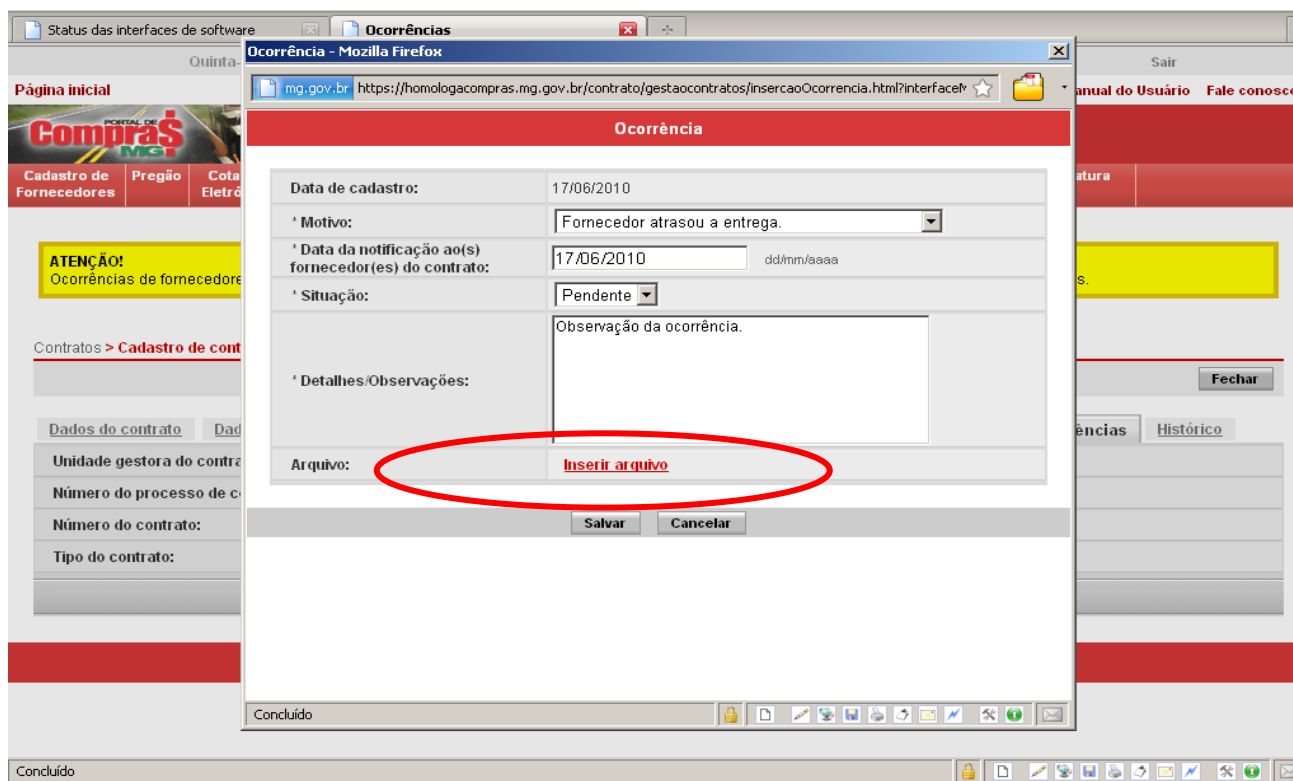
Status das interfaces de software
Ocorrências
Quinta-
Sair
Página inicial
anual do Usuário Fale conosc
PORTAL DE
Compras
MG
Cadastro de Fornecedores
Pregão
Cota Eletrô
atura
ATENÇÃO!
Ocorrências de fornecedore
s.
Contratos > Cadastro de cont
Fechar
Dados do contrato
Dad
ências
Histórico
Unidade gestora do contra
Número do processo de c
Número do contrato:
Tipo do contrato:
Concluído

Ocorrência - Mozilla Firefox
mg.gov.br https://homologacompras.mg.gov.br/contrato/gestaocontratos/insercaoOcorrencia.html?interface
Ocorrência

| | |
|---|---|
| Data de cadastro: | 17/06/2010 |
| * Motivo: | Fornecedor atrasou a entrega. |
| * Data da notificação ao(s) fornecedor(es) do contrato: | 17/06/2010 dd/mm/aaaa |
| * Situação: | Pendente |
| * Detalhes/Observações: | Observação da ocorrência. |
| Arquivo: | Inserir arquivo |

Salvar
Cancelar
Concluído